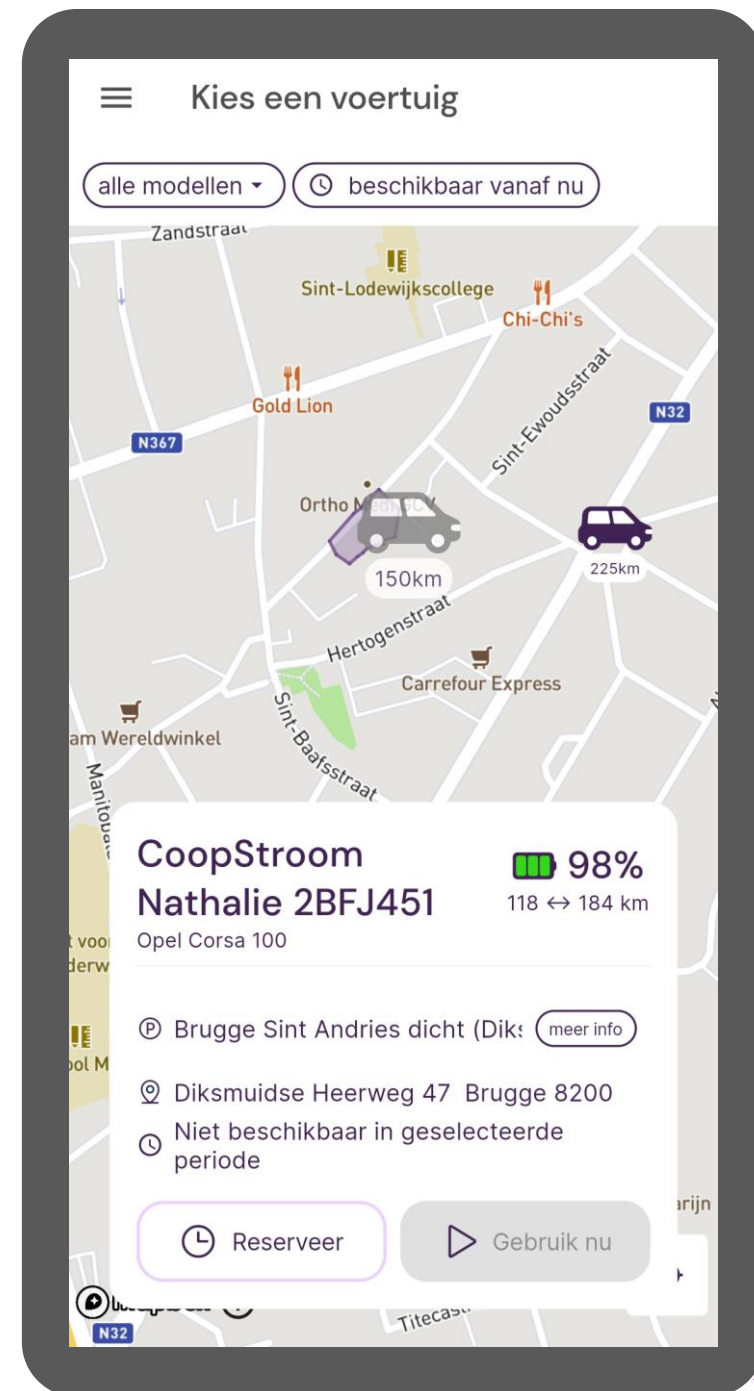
Kies een voertuig

alle modellen ▾

beschikbaar vanaf nu

Zandstraat

Sint-Lodewijkscollege

Chi-Chi's

Gold Lion

N367

N32

Sint-Ewoudsstraat

Ortho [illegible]

150km

225km

Hertogenstraat

Carrefour Express

am Wereldwinkel

Manitoba

Sint-Baafsstraat

CoopStroom Nathalie 2BFJ451

98%

118 ↔ 184 km

Opel Corsa 100

Brugge Sint Andries dicht (Diks

meer info

Diksmuidse Heerweg 47 Brugge 8200

Niet beschikbaar in geselecteerde periode

Reserveer

Gebruik nu

N32

Titecas